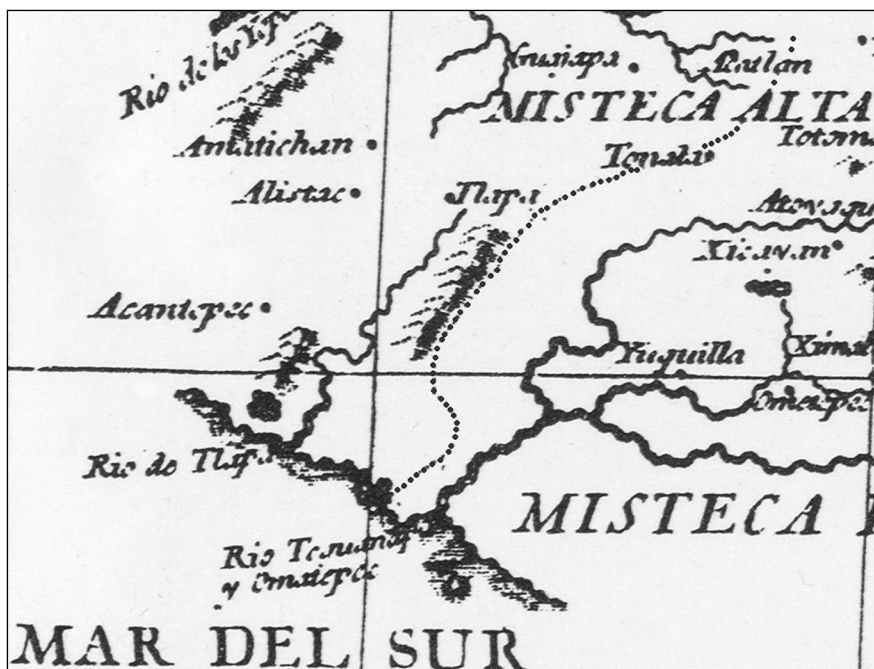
Rio de los Yo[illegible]

Anatichan

Alistac

Acantepec

Rio de Tlapa

Rio Tecuanap y Ometepec

MAR DEL SUR

Xonacapa

Putlan

MISTECA ALTA

Totom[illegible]

Tonala

Tlapa

Atoy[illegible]

Xicayan

Yuquilla

Xima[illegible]

Ometepec

MISTECA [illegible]